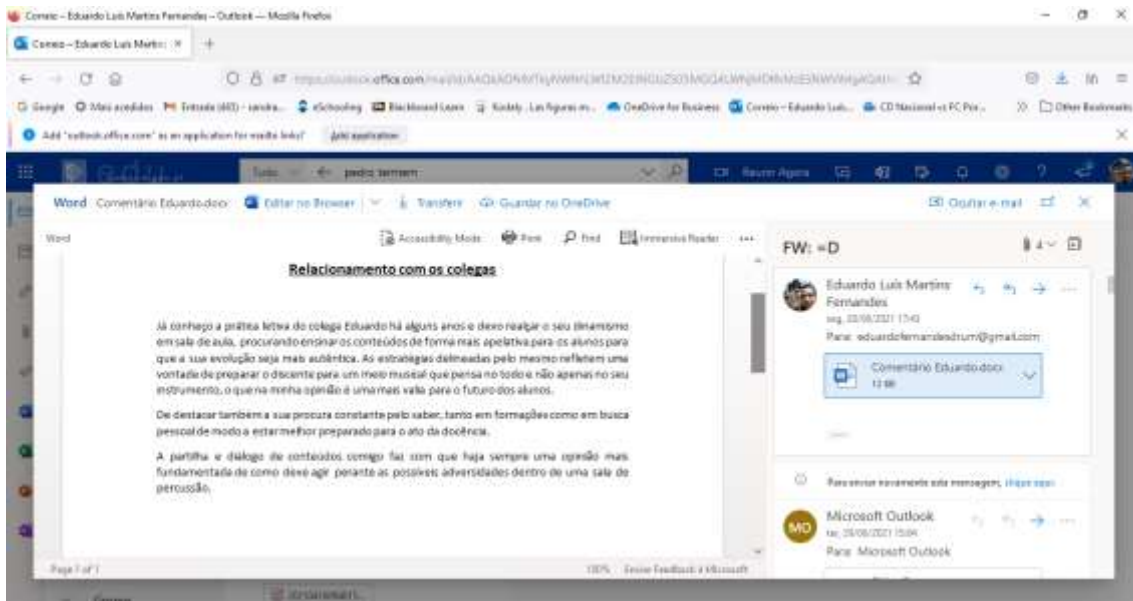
Correio – Eduardo Luís Martins Fernandes – Outlook — Mozilla Firefox

Correio – Eduardo Luís Martin ×  +

outlook.office.com

Google  Mais acedidos  Entrada (465) - sandra...  eSchooling  Blackboard Learn  Kodaly...  OneDrive for Business  Correio – Eduardo Luís...  CD Nacional vs FC Por...  Other Bookmarks

Add "outlook.office.com" as an application for mailto links?  Add application

Tudo  pedro termam  Reunir Agora

Word  Comentário Eduardo.docx  Editar no Browser  Transferir  Guardar no OneDrive  Ocultar e-mail

Word  Accessibility Mode  Print  Find  Immersive Reader  ...

Relacionamento com os colegas

Já conheço a prática letiva do colega Eduardo há alguns anos e devo realçar o seu dinamismo em sala de aula, procurando ensinar os conteúdos de forma mais apelativa para os alunos para que a sua evolução seja mais autêntica. As estratégias delineadas pelo mesmo refletem uma vontade de preparar o discente para um meio musical que pensa no todo e não apenas no seu instrumento, o que na minha opinião é uma mais valia para o futuro dos alunos.

De destacar também a sua procura constante pelo saber, tanto em formações como em busca pessoal de modo a estar melhor preparado para o ato da docência.

A partilha e diálogo de conteúdos comigo faz com que haja sempre uma opinião mais fundamentada de como deve agir perante as possíveis adversidades dentro de uma sala de percussão.

Page 1 of 1  100%  Give Feedback to Microsoft

FW: =D

Eduardo Luís Martins Fernandes
seg. 28/06/2021 17:43
Para: eduardofernandesdrum@gmail.com

Comentário Eduardo.docx
13 KB

Para enviar novamente esta mensagem, clique aqui

MO  Microsoft Outlook
ter. 29/06/2021 15:04
Para: Microsoft Outlook